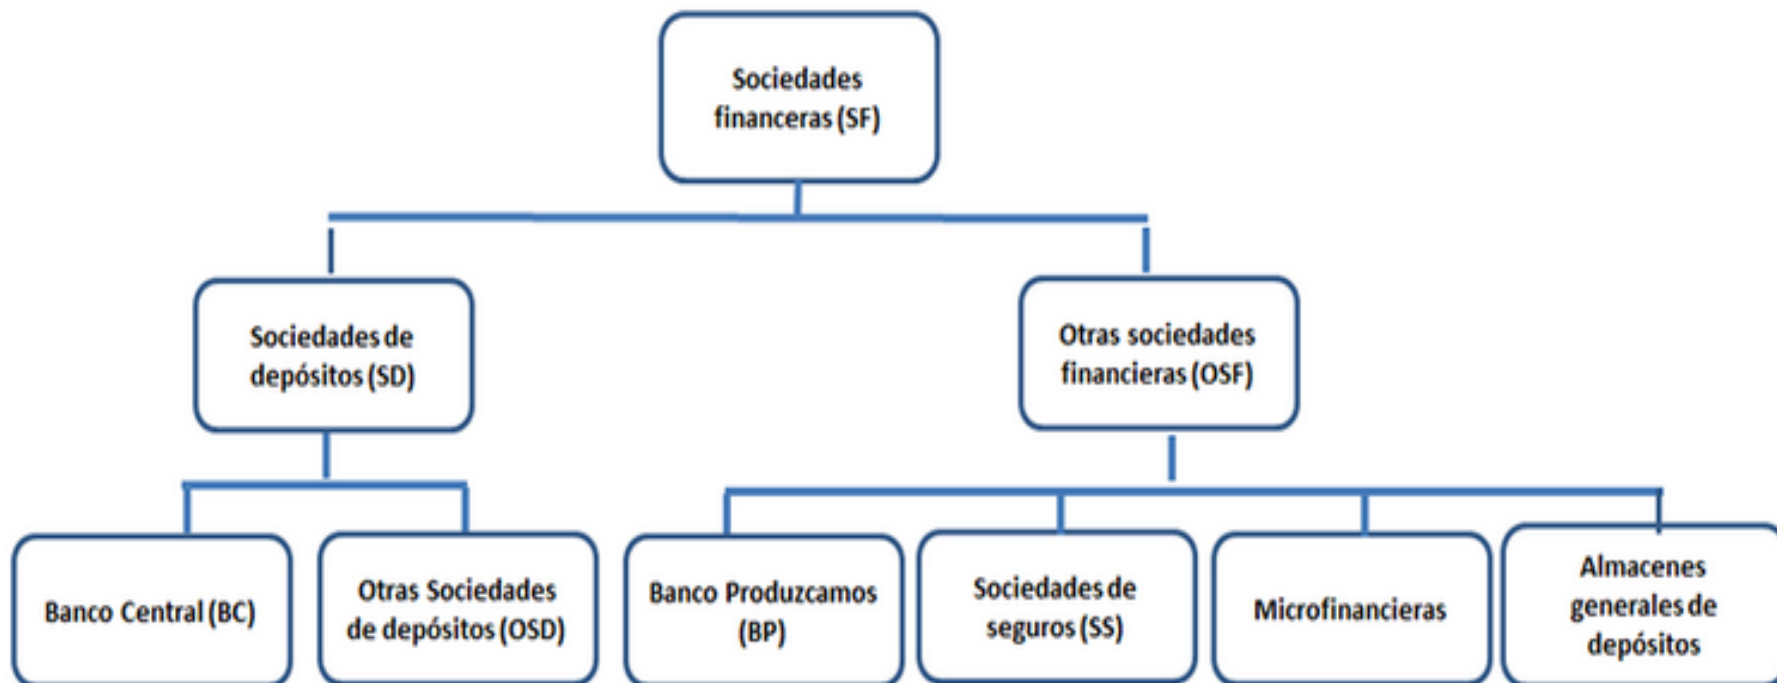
Sociedades financeras (SF)

Sociedades de depósitos (SD)

Otras sociedades financieras (OSF)

Banco Central (BC)

Otras Sociedades de depósitos (OSD)

Banco Produzcamos (BP)

Sociedades de seguros (SS)

Microfinancieras

Almacenes generales de depósitos